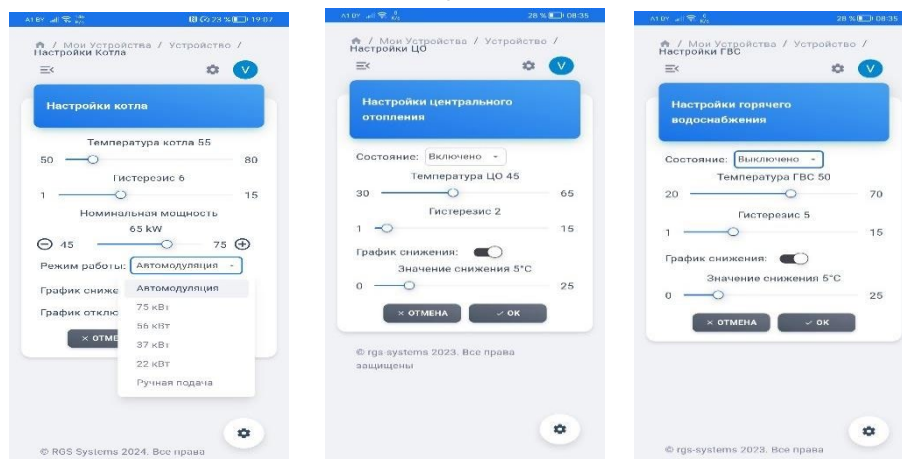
A1 BY 23 % 19:07

/ Мои Устройства / Устройство /
Настройки Котла

V

Настройки котла

Температура котла 55
50 80
Гистерезис 6
1 15
Номинальная мощность
65 kW
45 75
Режим работы: Автомодуляция
График сниже
График отклю
× ОТМЕ

Автомодуляция
75 кВт
56 кВт
37 кВт
22 кВт
Ручная подача

© RGS Systems 2024. Все права

A1 BY 28 % 08:35

/ Мои Устройства / Устройство /
Настройки ЦО

V

Настройки центрального отопления

Состояние: Включено
Температура ЦО 45
30 65
Гистерезис 2
1 15
График снижения:
Значение снижения 5°C
0 25
× ОТМЕНА ✓ OK

© rgs-systems 2023. Все права защищены

A1 BY 28 % 08:35

/ Мои Устройства / Устройство /
Настройки ГВС

V

Настройки горячего водоснабжения

Состояние: Выключено
Температура ГВС 50
20 70
Гистерезис 5
1 15
График снижения:
Значение снижения 5°C
0 25
× ОТМЕНА ✓ OK

© rgs-systems 2023. Все права